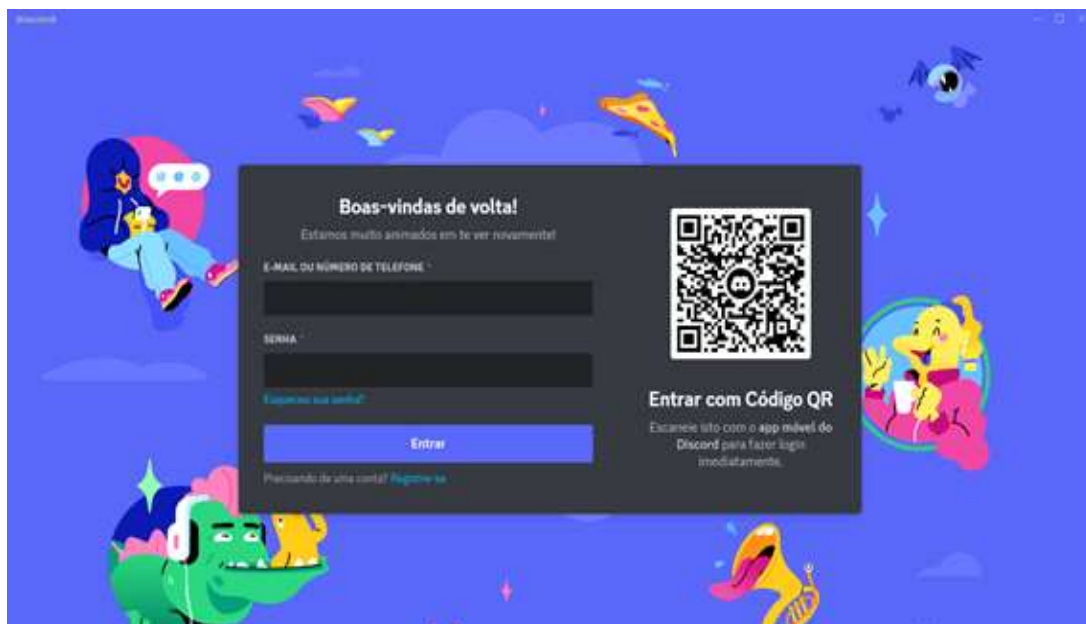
Discord

Boas-vindas de volta!

Estamos muito animados em te ver novamente!

E-MAIL OU NÚMERO DE TELEFONE *

SENHA *

Esqueceu sua senha?

Entrar

Precisando de uma conta? Registre-se

Entrar com Código QR

Escaneie isto com o app móvel do Discord para fazer login imediatamente.